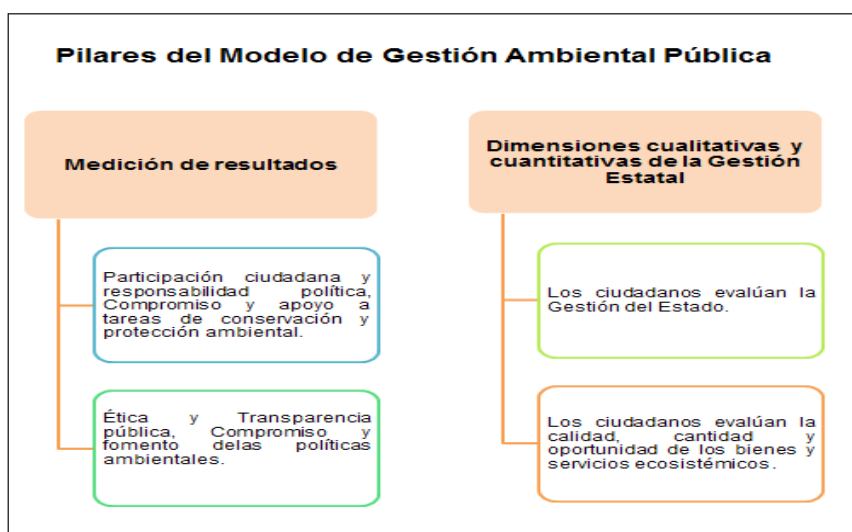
Pilares del Modelo de Gestión Ambiental Pública

Medición de resultados

Participación ciudadana y responsabilidad política, Compromiso y apoyo a tareas de conservación y protección ambiental.

Ética y Transparencia pública, Compromiso y fomento delas políticas ambientales.

Dimensiones cualitativas y cuantitativas de la Gestión Estatal

Los ciudadanos evalúan la Gestión del Estado.

Los ciudadanos evalúan la calidad, cantidad y oportunidad de los bienes y servicios ecosistémicos.